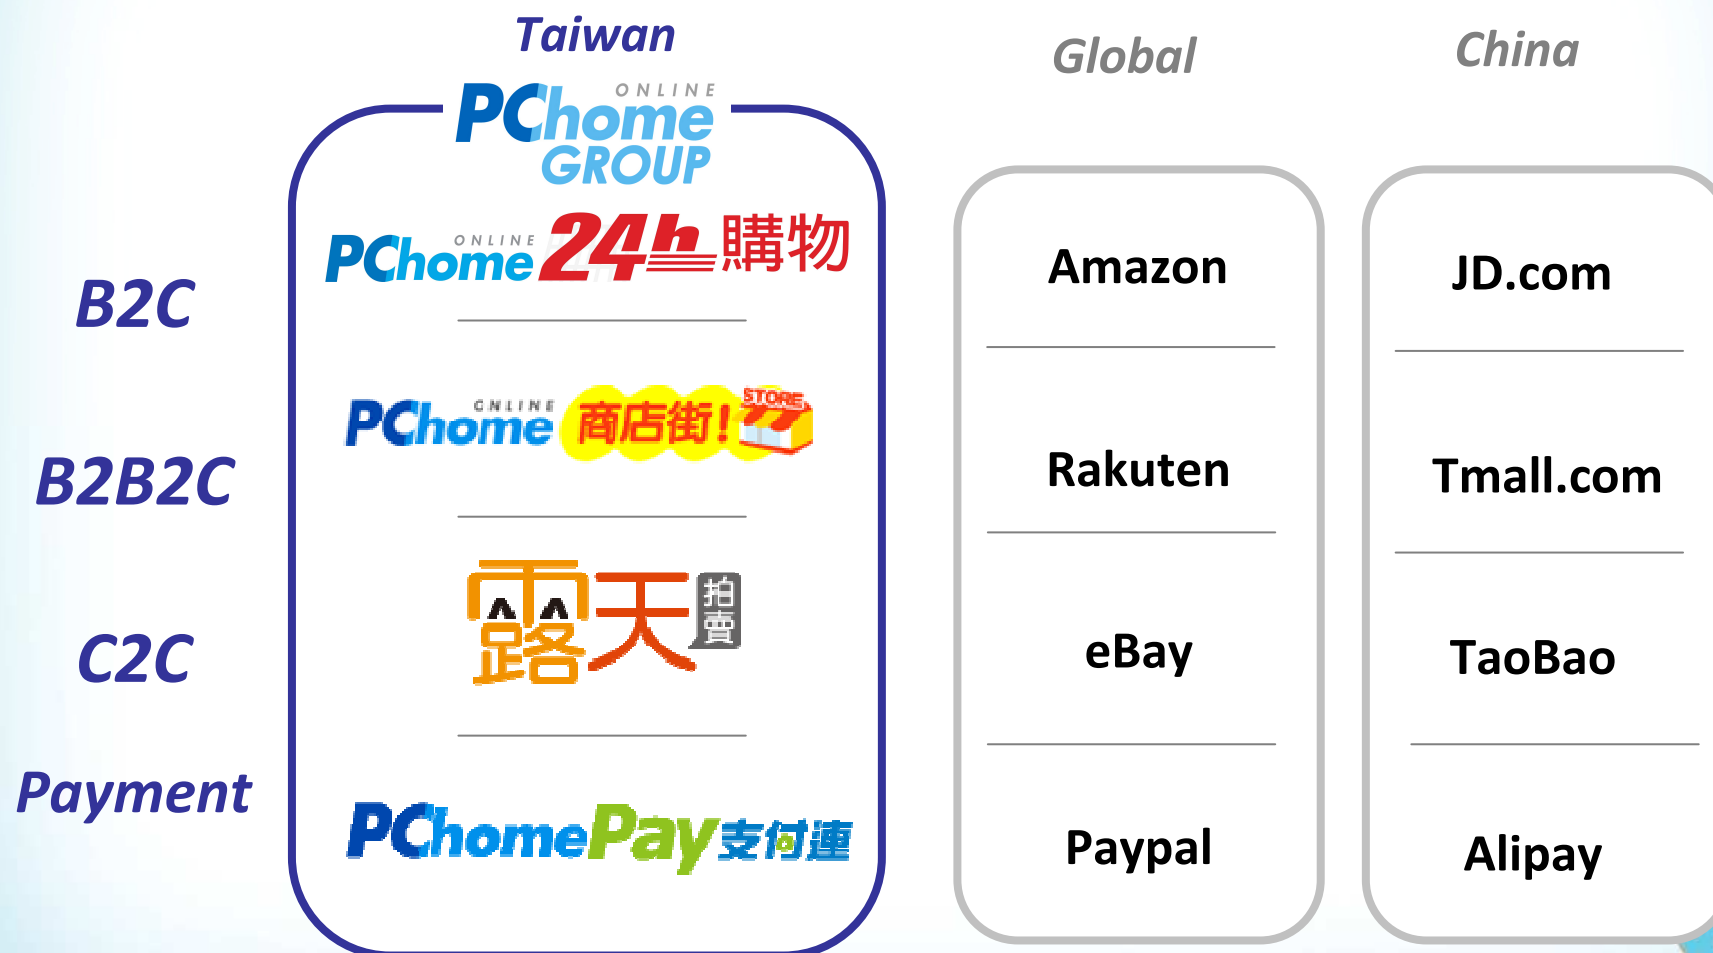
Taiwan

Global

China

PChome ONLINE GROUP

B2C

PChome ONLINE 24h購物

Amazon

JD.com

B2B2C

PChome ONLINE 商店街! STORE

Rakuten

Tmall.com

C2C

露天拍賣

eBay

TaoBao

Payment

PChomePay支付連

Paypal

Alipay